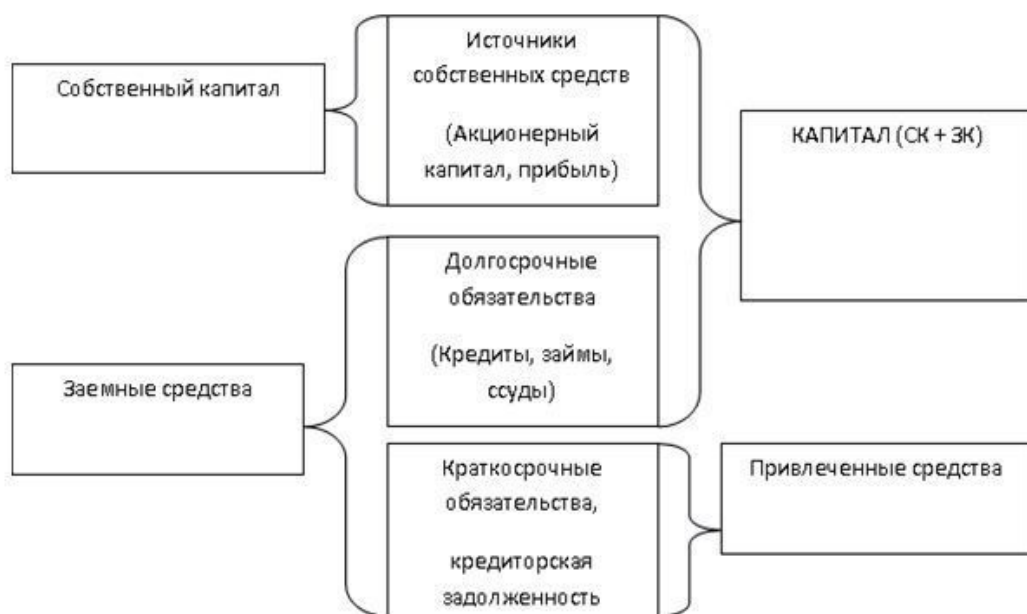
Собственный капитал

Источники собственных средств

(Акционерный капитал, прибыль)

КАПИТАЛ (СК + ЗК)

Долгосрочные обязательства

(Кредиты, займы, ссуды)

Заемные средства

Краткосрочные обязательства,

кредиторская задолженность

Привлеченные средства